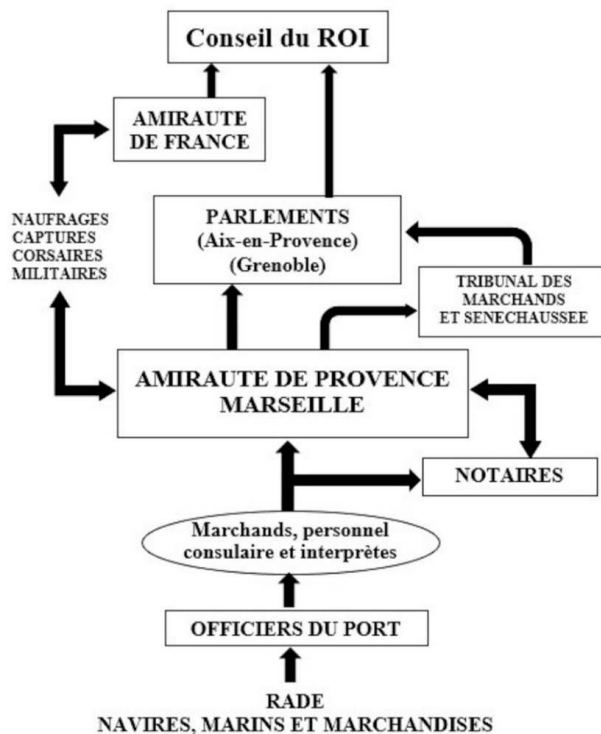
Conseil du ROI

AMIRAUTE DE FRANCE

NAUFRAGES
CAPTURES
CORSAIRES
MILITAIRES

PARLEMENTS
(Aix-en-Provence)
(Grenoble)

TRIBUNAL DES MARCHANDS ET SENECHAUSSEE

AMIRAUTE DE PROVENCE
MARSEILLE

NOTAIRES

Marchands, personnel consulaire et interprètes

OFFICIERS DU PORT

RADE
NAVIRES, MARINS ET MARCHANDISES